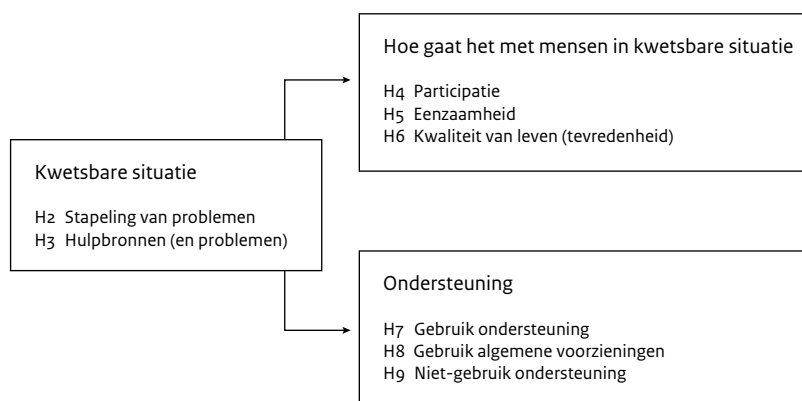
Kwetsbare situatie

H2 Stapeling van problemen
H3 Hulpbronnen (en problemen)

Hoe gaat het met mensen in kwetsbare situatie

H4 Participatie
H5 Eenzaamheid
H6 Kwaliteit van leven (tevredenheid)

Ondersteuning

H7 Gebruik ondersteuning
H8 Gebruik algemene voorzieningen
H9 Niet-gebruik ondersteuning